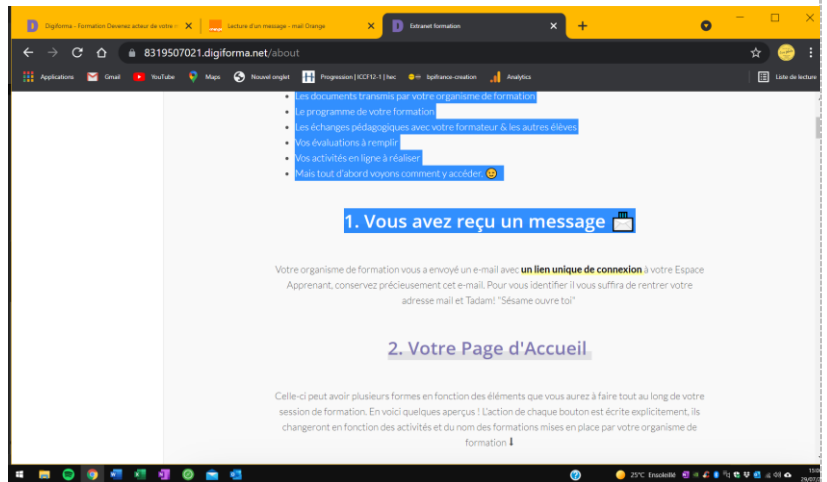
Digiforma - Formation Devenez acteur de votre
Lecture d'un message - mail Orange
Extranet formation
8319507021.digiforma.net/about
Applications Gmail YouTube Maps Nouvel onglet Progression | ICCF12-1 | hec bpifrance-creation Analytics
Liste de lecture

- Les documents transmis par votre organisme de formation
- Le programme de votre formation
- Les échanges pédagogiques avec votre formateur & les autres élèves
- Vos évaluations à remplir
- Vos activités en ligne à réaliser
- Mais tout d'abord voyons comment y accéder. 🙂

1. Vous avez reçu un message 📨

Votre organisme de formation vous a envoyé un e-mail avec un lien unique de connexion à votre Espace Apprenant, conservez précieusement cet e-mail. Pour vous identifier il vous suffira de rentrer votre adresse mail et Tadam! "Sésame ouvre toi"

2. Votre Page d'Accueil

Celle-ci peut avoir plusieurs formes en fonction des éléments que vous aurez à faire tout au long de votre session de formation. En voici quelques aperçus ! L'action de chaque bouton est écrite explicitement, ils changeront en fonction des activités et du nom des formations mises en place par votre organisme de formation ⬇

25°C Ensoleillé
15:0
29/07/2